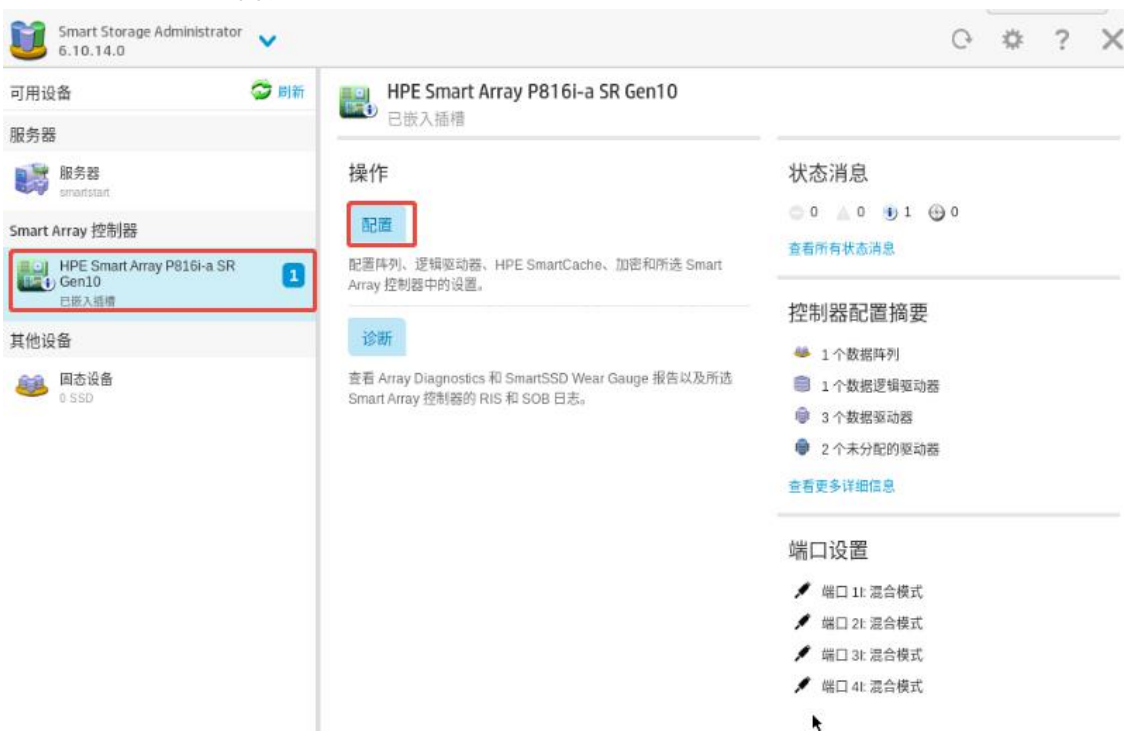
Smart Storage Administrator
6.10.14.0

可用设备
刷新

服务器

服务器
smartstart

Smart Array 控制器

HPE Smart Array P816i-a SR Gen10
已嵌入插槽
1

其他设备

固态设备
0 SSD

HPE Smart Array P816i-a SR Gen10
已嵌入插槽

操作

配置

配置阵列、逻辑驱动器、HPE SmartCache、加密和所选 Smart Array 控制器中的设置。

诊断

查看 Array Diagnostics 和 SmartSSD Wear Gauge 报告以及所选 Smart Array 控制器的 RIS 和 SOB 日志。

状态消息

0 0 1 0

查看所有状态消息

控制器配置摘要

1 个数据阵列
1 个数据逻辑驱动器
3 个数据驱动器
2 个未分配的驱动器

查看更多详细信息

端口设置

端口 1I: 混合模式
端口 2I: 混合模式
端口 3I: 混合模式
端口 4I: 混合模式